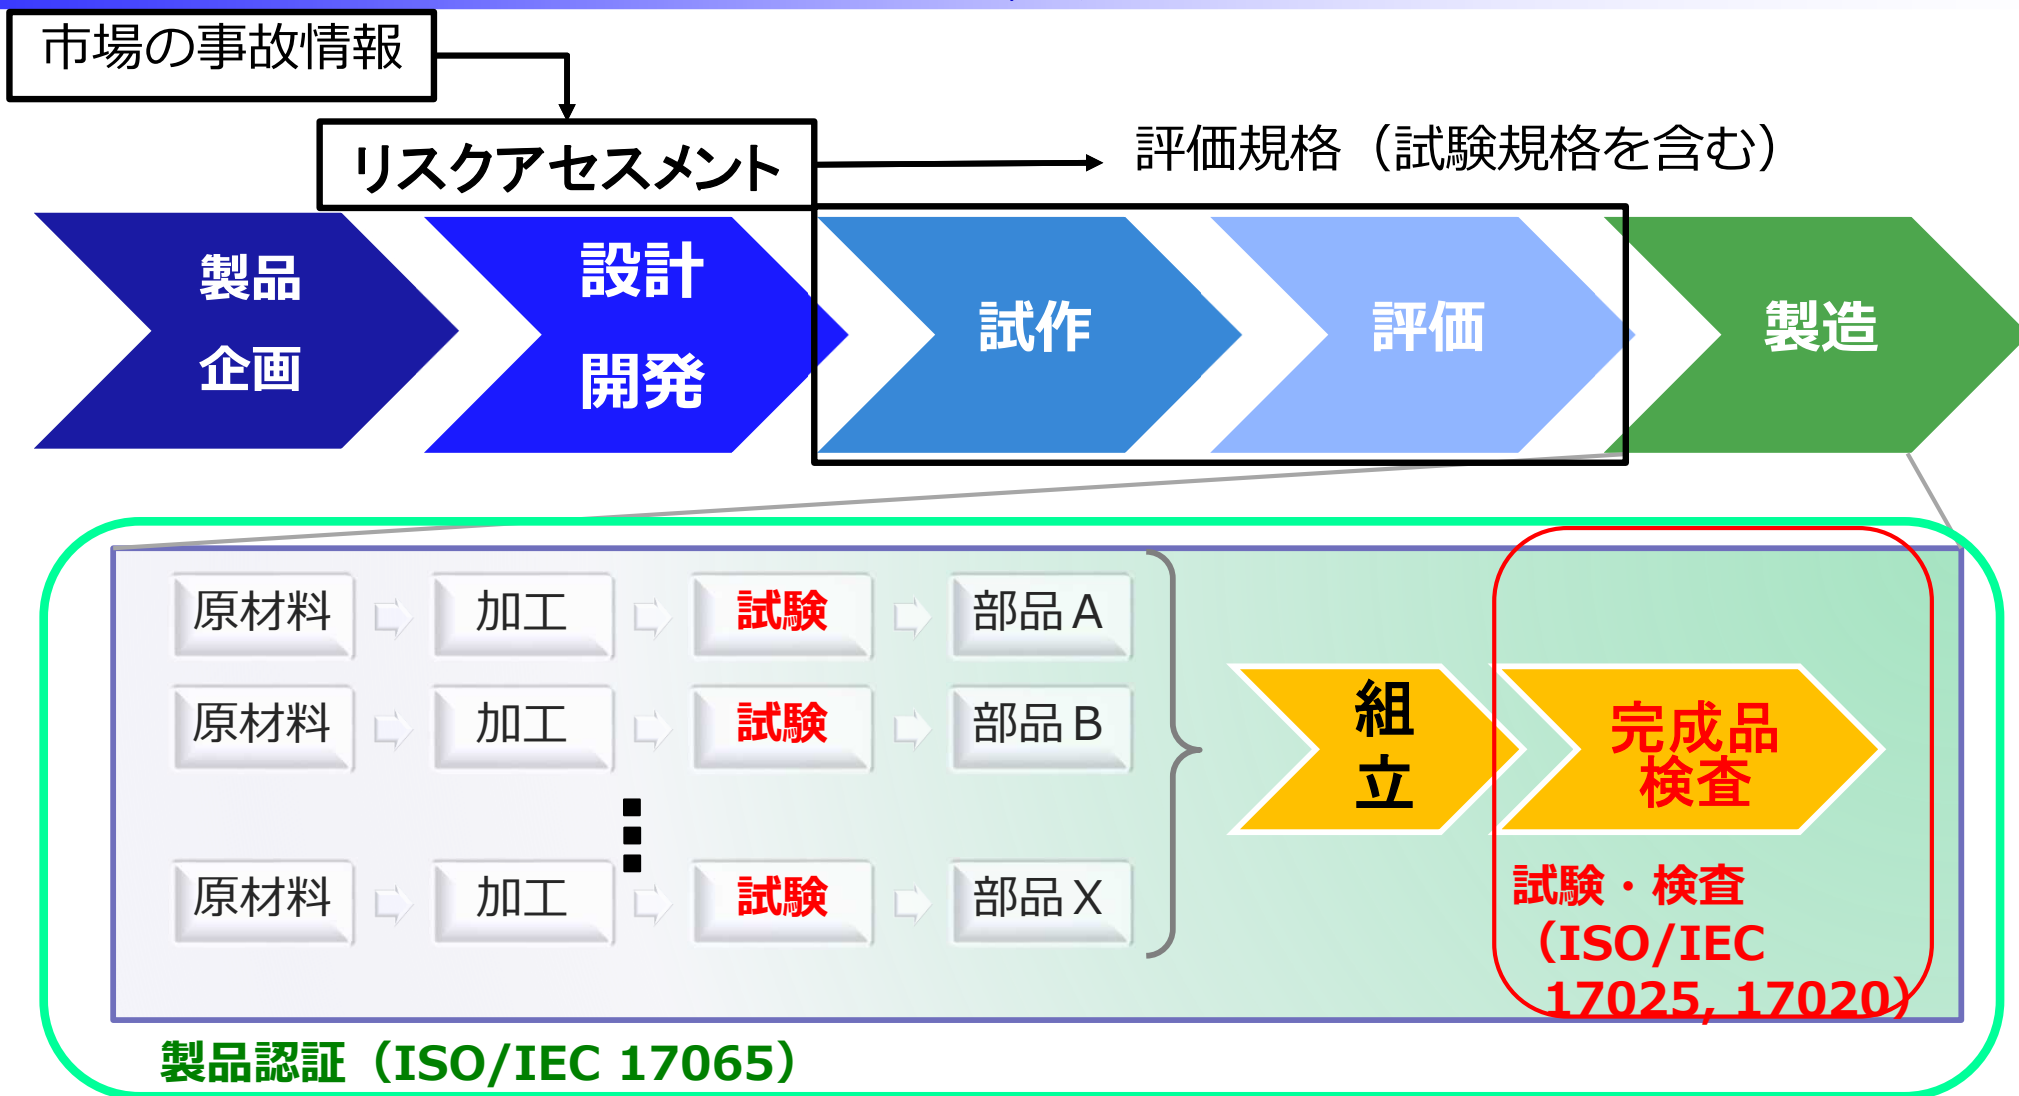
市場の事故情報

リスクアセスメント

評価規格（試験規格を含む）

製品企画

設計開発

試作

評価

製造

原材料 加工 試験 部品A

原材料 加工 試験 部品B

原材料 加工 試験 部品X

組立

完成品検査

試験・検査（ISO/IEC 17025, 17020）

製品認証（ISO/IEC 17065）